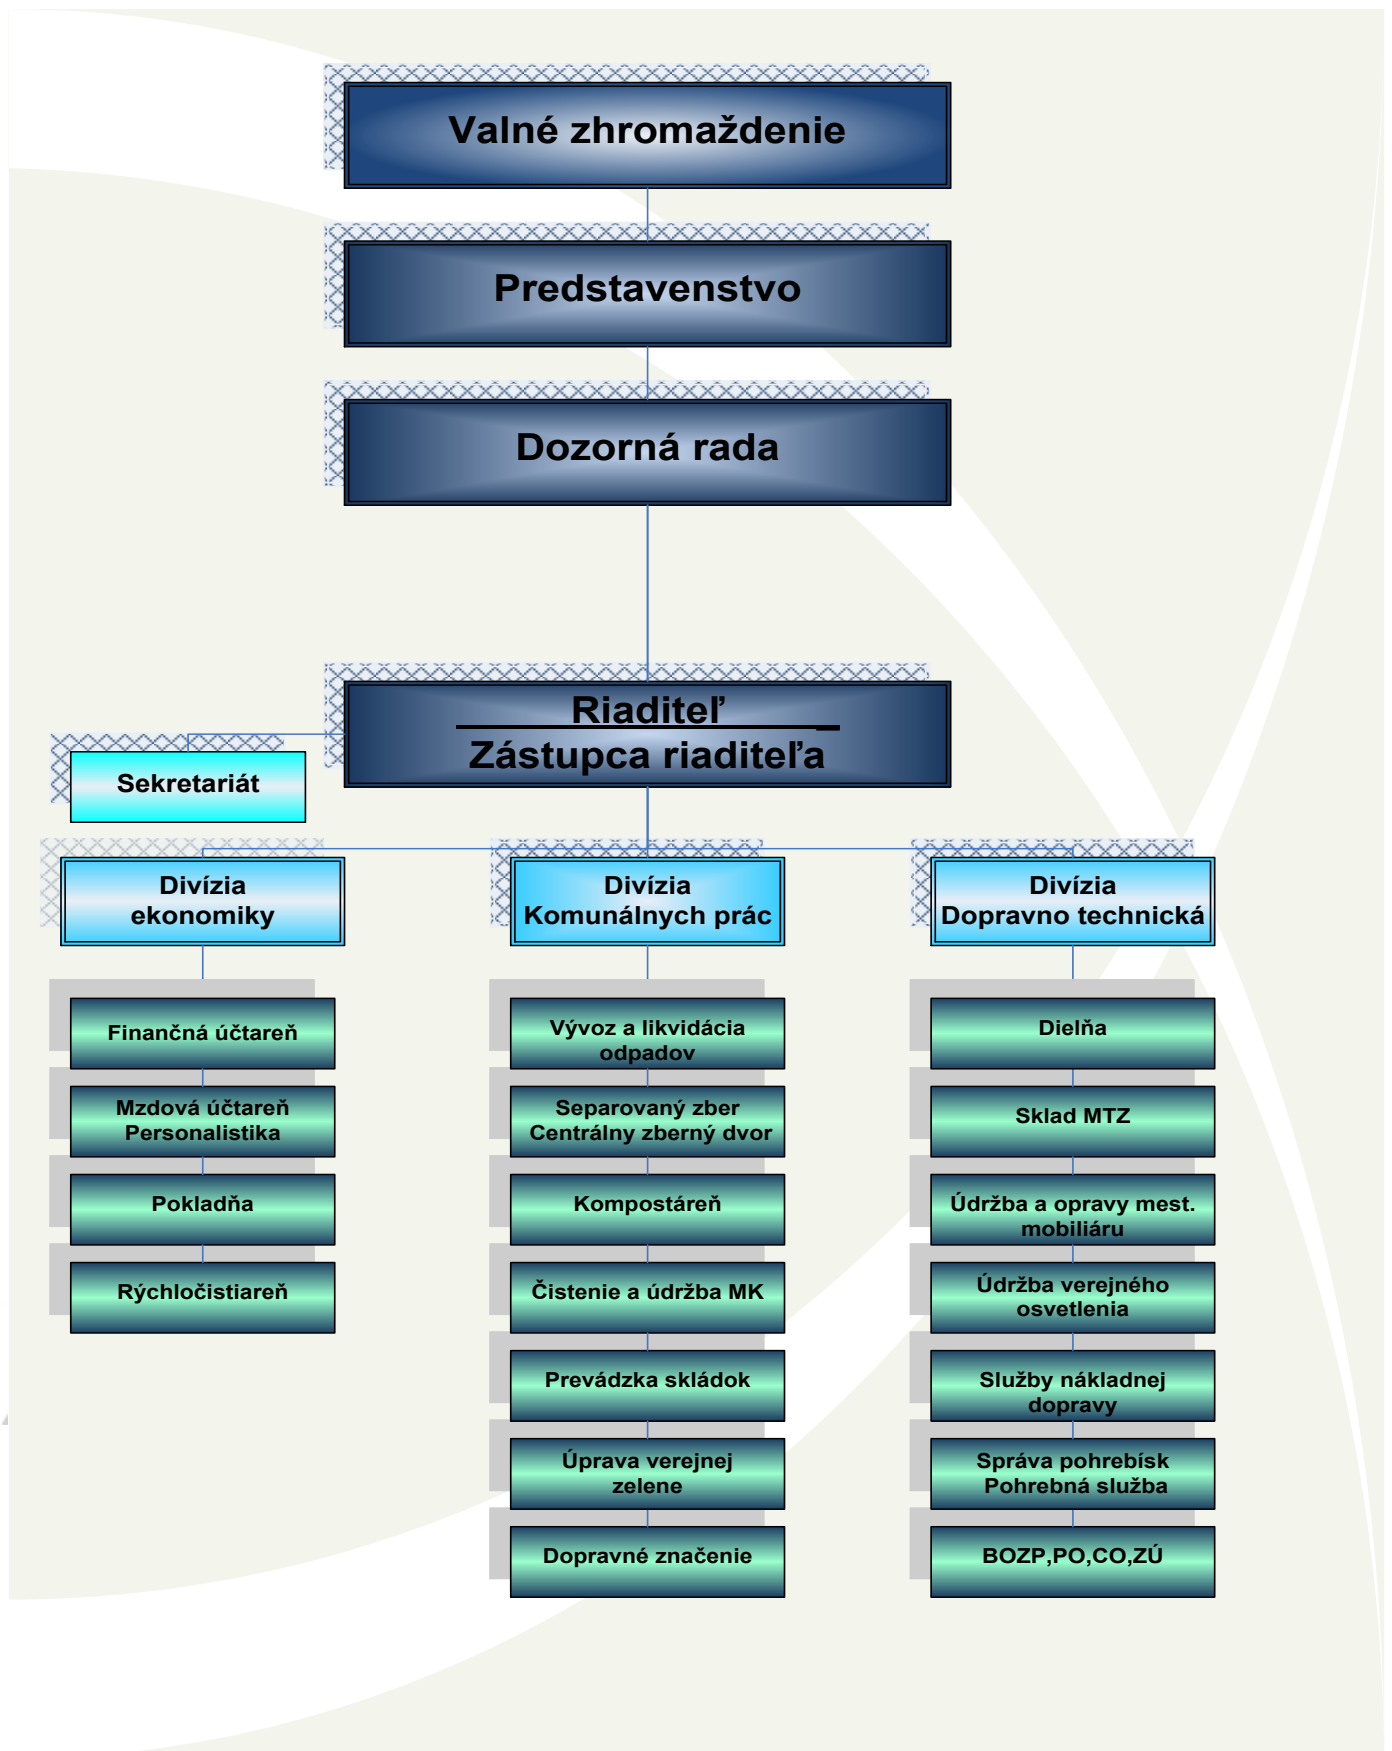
Valné zhromaždenie

Predstavenstvo

Dozorná rada

Riaditeľ
Zástupca riaditeľa

Sekretariát

Divízia
ekonomiky

Finančná účtareň

Mzdová účtareň
Personalistika

Pokladňa

Rýchločistiareň

Divízia
Komunálnych prác

Vývoz a likvidácia odpadov

Separovaný zber
Centrálny zberný dvor

Kompostáreň

Čistenie a údržba MK

Prevádzka skládok

Úprava verejnej zelene

Dopravné značenie

Divízia
Dopravno technická

Dielňa

Sklad MTZ

Údržba a opravy mest. mobiliáru

Údržba verejného osvetlenia

Služby nákladnej dopravy

Správa pohrebísk
Pohrebná služba

BOZP,PO,CO,ZÚ